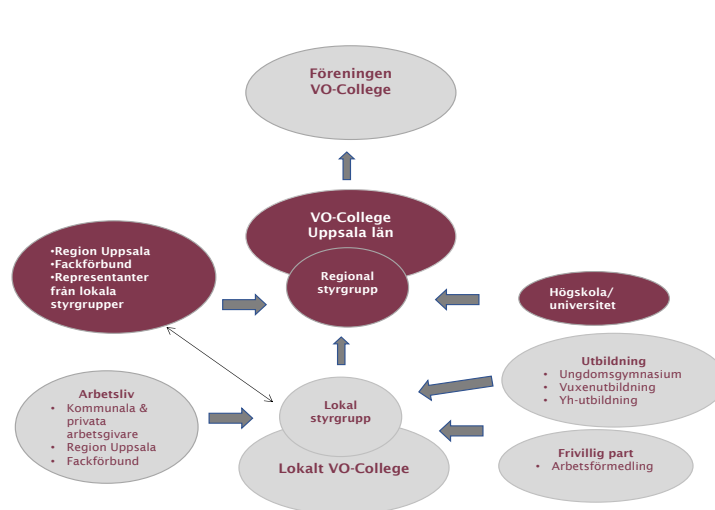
Föreningen VO-College

VO-College Uppsala län

Regional styrgrupp

•Region Uppsala
•Fackförbund
•Representanter från lokala styrgrupper

Högskola/ universitet

Utbildning
• Ungdomsgymnasium
• Vuxenutbildning
• Yh-utbildning

Arbetsliv
• Kommunala & privata arbetsgivare
• Region Uppsala
• Fackförbund

Lokal styrgrupp

Lokalt VO-College

Frivillig part
• Arbetsförmedling